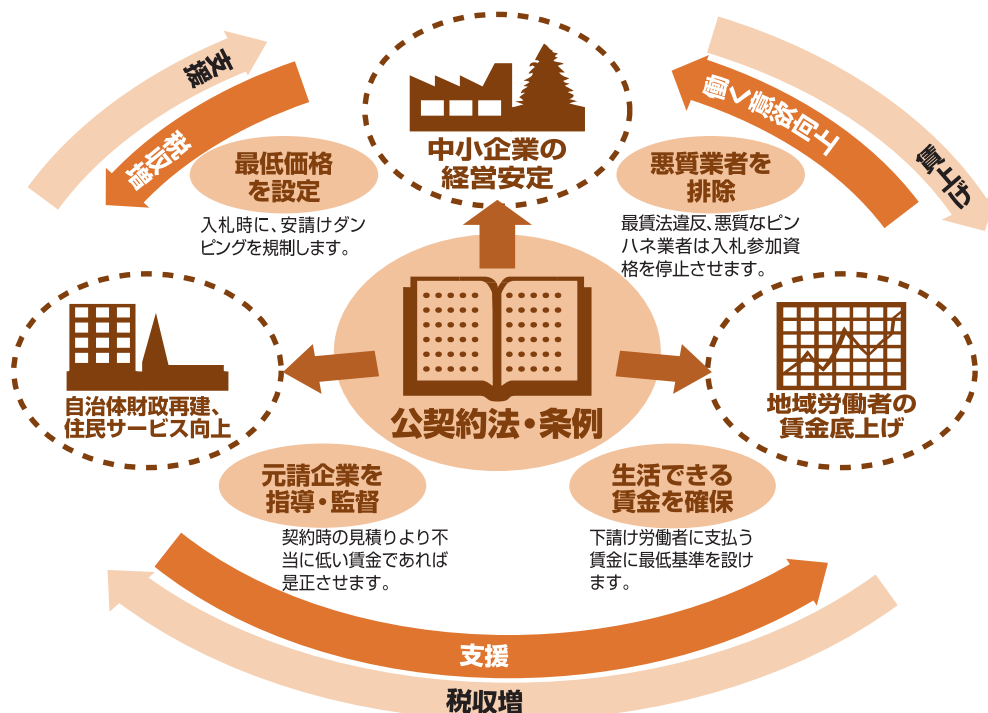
支援

税収増

中小企業の経営安定

働く意欲向上

賃上げ

最低価格を設定

入札時に、安請けダンピングを規制します。

悪質業者を排除

最賃法違反、悪質なピンハネ業者は入札参加資格を停止させます。

自治体財政再建、住民サービス向上

公契約法・条例

地域労働者の賃金底上げ

元請企業を指導・監督

契約時の見積りより不当に低い賃金であれば是正させます。

生活できる賃金を確保

下請け労働者に支払う賃金に最低基準を設けます。

支援

税収増